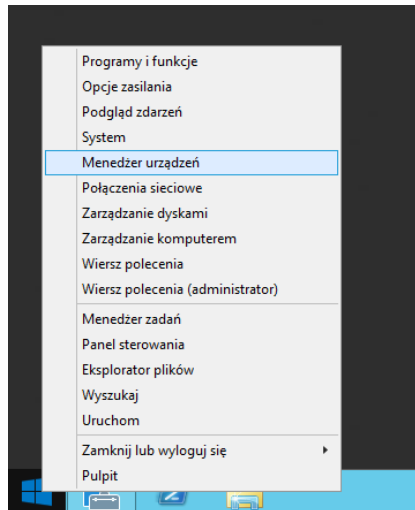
Programy i funkcje
Opcje zasilania
Podgląd zdarzeń
System
Menedżer urządzeń
Połączenia sieciowe
Zarządzanie dyskami
Zarządzanie komputerem
Wiersz polecenia
Wiersz polecenia (administrator)

Menedżer zadań
Panel sterowania
Eksplorator plików
Wyszukaj
Uruchom

Zamknij lub wyloguj się
Pulpit